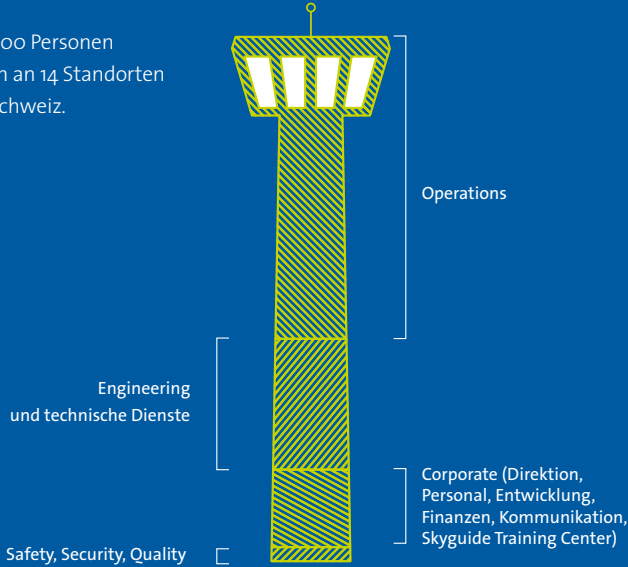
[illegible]00 Personen
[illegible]n an 14 Standorten
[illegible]chweiz.

Operations

Engineering
und technische Dienste

Corporate (Direktion, Personal, Entwicklung, Finanzen, Kommunikation, Skyguide Training Center)

Safety, Security, Quality